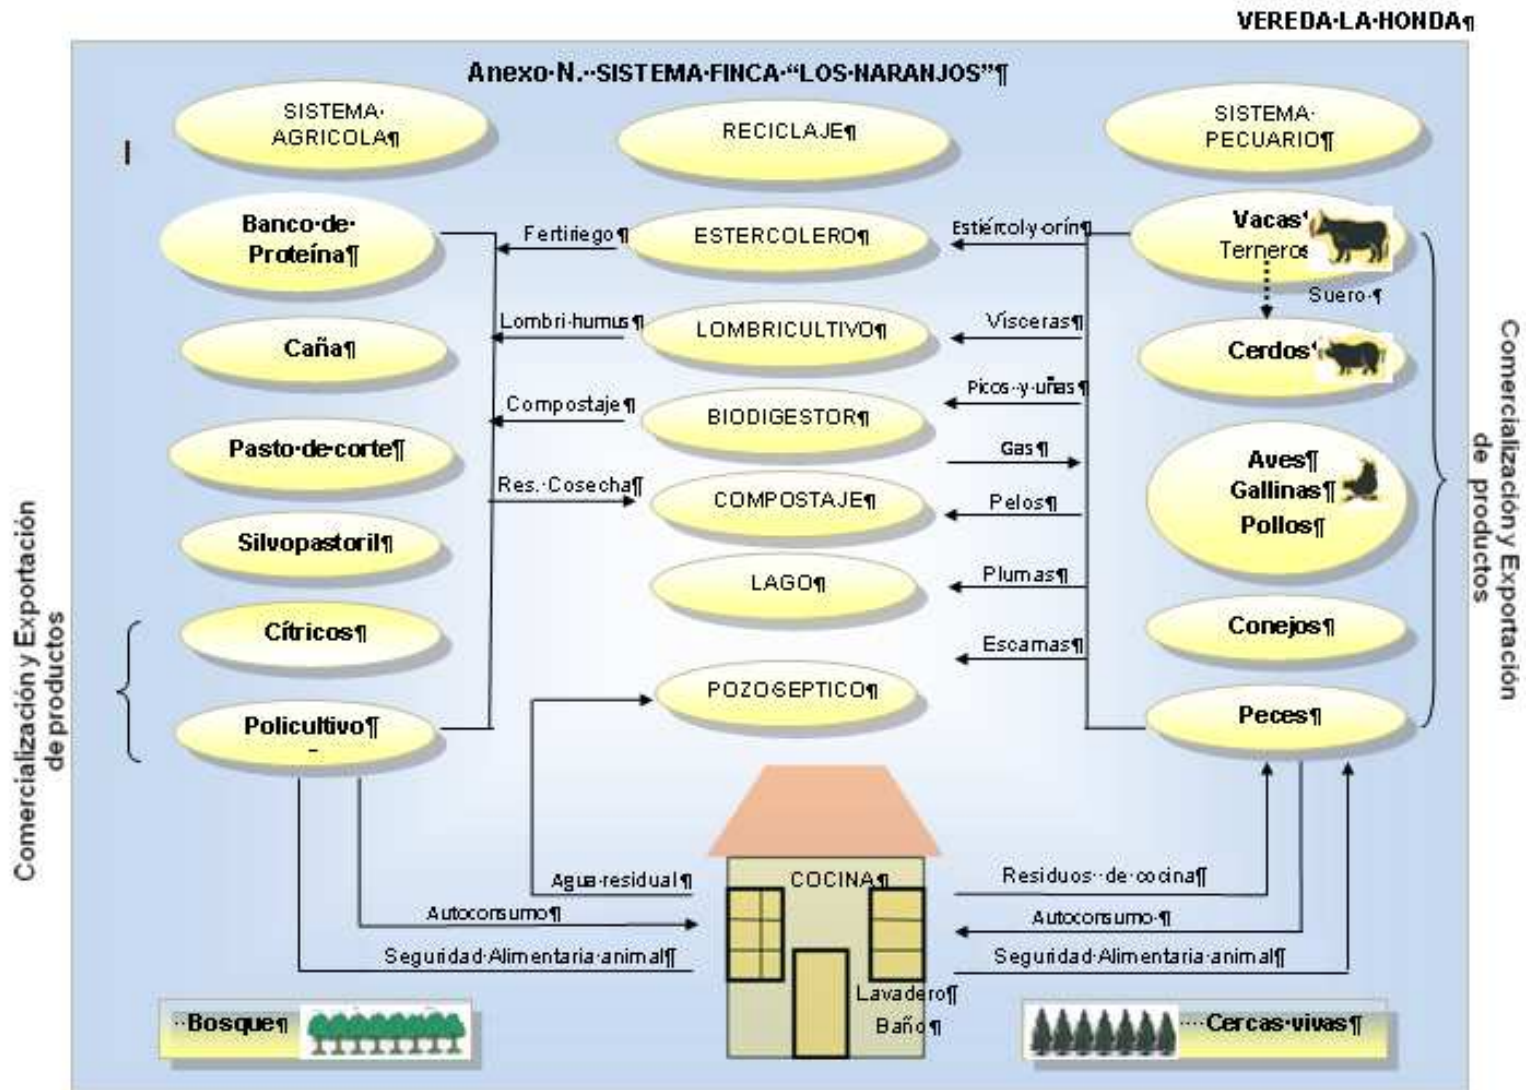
VEREDA·LA·HONDA¶

Anexo·N.··SISTEMA·FINCA·"LOS·NARANJOS"¶

SISTEMA· AGRICOLA¶

RECICLAJE¶

SISTEMA· PECUARIO¶

Banco·de· Proteína¶

Fertiriego¶

ESTERCOLERO¶

Estiércol·y·orín¶

Vacas¶ Terneros

Suero·¶

Caña¶

Lombri·humus¶

LOMBRICULTIVO¶

Visceras¶

Cerdos¶

Compostaje¶

BIODIGESTOR¶

Picos··y·uñas¶

Pasto·de·corte¶

Gas¶

Aves¶ Gallinas¶ Pollos¶

Res.·Cosecha¶

COMPOSTAJE¶

Pelos¶

Silvopastoril¶

LAGO¶

Plumas¶

Cítricos¶

Conejos¶

Escamas¶

Policultivo¶

POZOSEPTICO¶

Peces¶

Comercialización y Exportación de productos

Comercialización y Exportación de productos

Agua·residual¶

COCINA¶

Residuos··de·cocina¶

Autoconsumo¶

Autoconsumo·¶

Seguridad·Alimentaria·animal¶

Seguridad·Alimentaria·animal¶

Lavadero¶

Baño¶

··Bosque¶

····Cercas·vivas¶